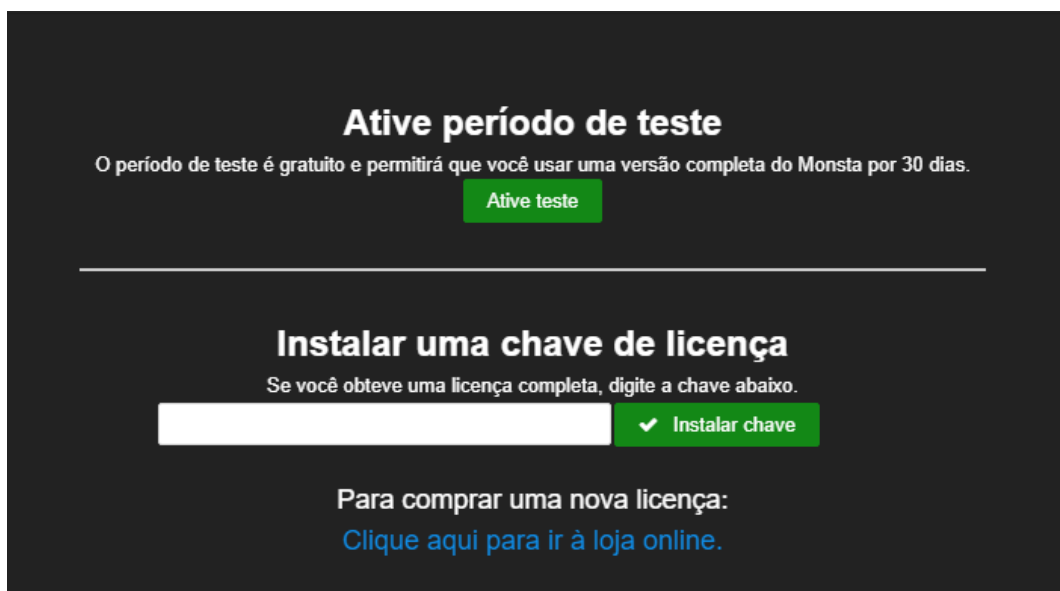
Ative período de teste

O período de teste é gratuito e permitirá que você usar uma versão completa do Monsta por 30 dias.

Ative teste

Instalar uma chave de licença

Se você obteve uma licença completa, digite a chave abaixo.

Instalar chave

Para comprar uma nova licença:

Clique aqui para ir à loja online.